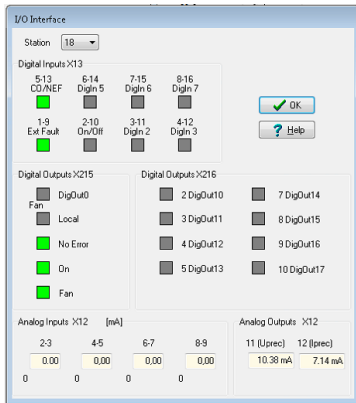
I/O Interface

Station 18

Digital Inputs X13

5-13 CO/NEF

6-14 DigIn 5

7-15 DigIn 6

8-16 DigIn 7

1-9 Ext Fault

2-10 On/Off

3-11 DigIn 2

4-12 DigIn 3

OK

Help

Digital Outputs X215

DigOut0

Fan

Local

No Error

On

Fan

Digital Outputs X216

2 DigOut10

3 DigOut11

4 DigOut12

5 DigOut13

7 DigOut14

8 DigOut15

9 DigOut16

10 DigOut17

Analog Inputs X12 [mA]

2-3

4-5

6-7

8-9

0.00

0,00

0,00

0.00

0

0

0

0

Analog Outputs X12

11 (Uprec)

12 (Iprec)

10.38 mA

7.14 mA